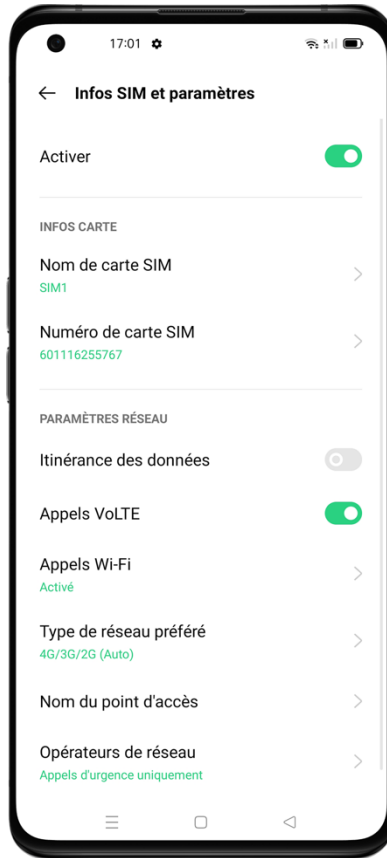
17:01

Infos SIM et paramètres

Activer

INFOS CARTE

Nom de carte SIM
SIM1

Numéro de carte SIM
601116255767

PARAMÈTRES RÉSEAU

Itinérance des données

Appels VoLTE

Appels Wi-Fi
Activé

Type de réseau préféré
4G/3G/2G (Auto)

Nom du point d'accès

Opérateurs de réseau
Appels d'urgence uniquement